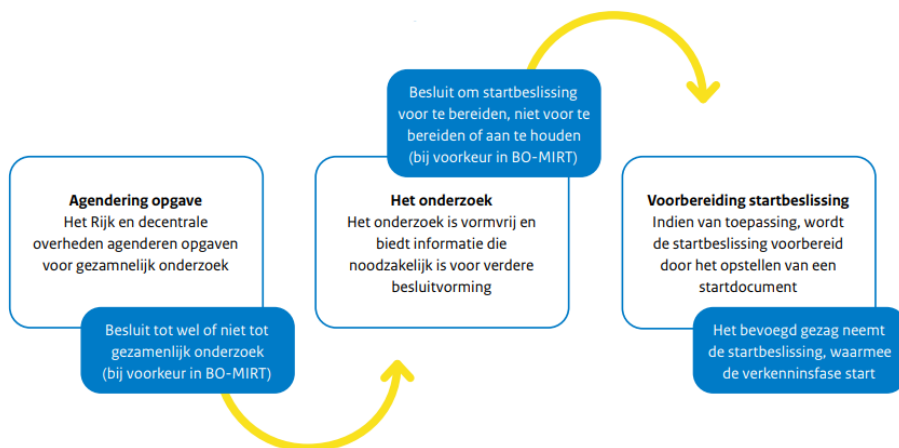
Agendering opgave
Het Rijk en decentrale overheden agenderen opgaven voor gezamnelijk onderzoek

Besluit tot wel of niet tot gezamenlijk onderzoek (bij voorkeur in BO-MIRT)

Besluit om startbeslissing voor te bereiden, niet voor te bereiden of aan te houden (bij voorkeur in BO-MIRT)

Het onderzoek
Het onderzoek is vormvrij en biedt informatie die noodzakelijk is voor verdere besluitvorming

Voorbereiding startbeslissing
Indien van toepassing, wordt de startbeslissing voorbereid door het opstellen van een startdocument

Het bevoegd gezag neemt de startbeslissing, waarmee de verkenninsfase start